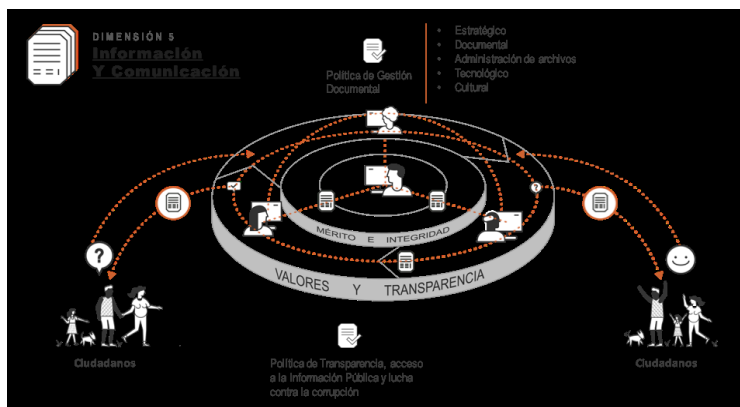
DIMENSIÓN 5
Información
Y Comunicación

Política de Gestión Documental

- Estratégico
- Documental
- Administración de archivos
- Tecnológico
- Cultural

MÉRITO E INTEGRIDAD

VALORES Y TRANSPARENCIA

Ciudadanos

Ciudadanos

Política de Transparencia, acceso a la Información Pública y lucha contra la corrupción